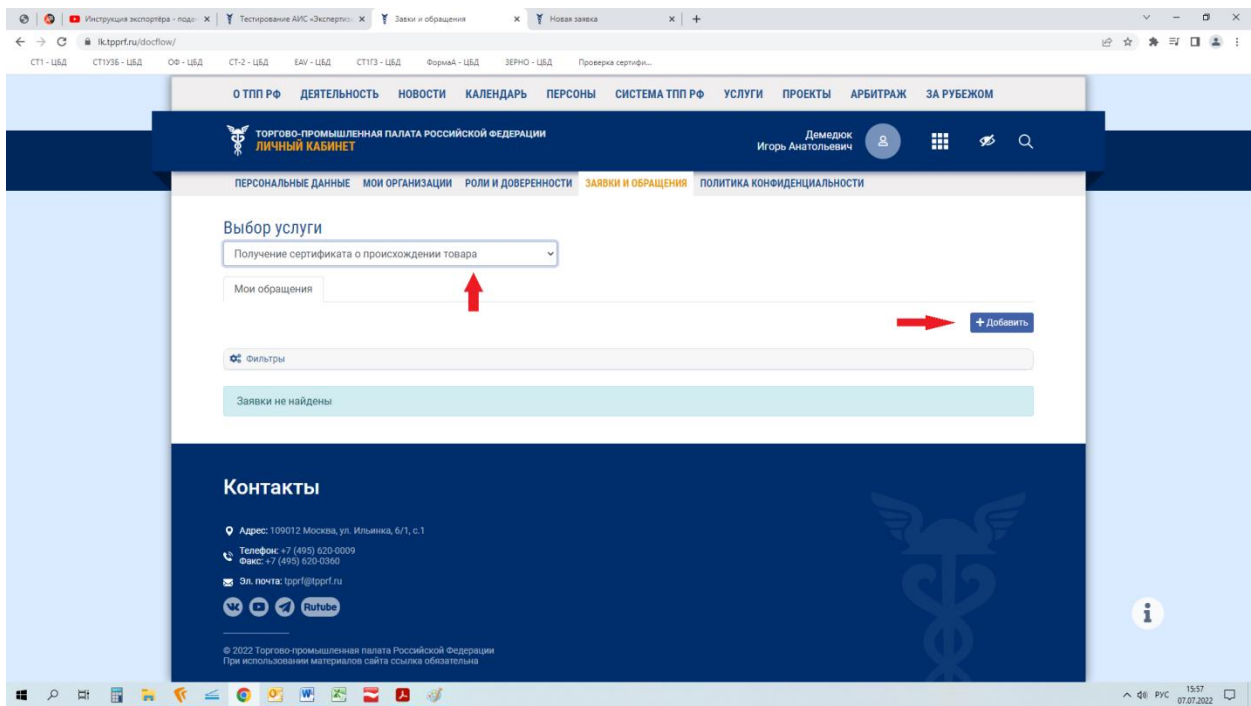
Инструкция экспортёра - подг | Тестирование АИС «Эксперти | Заявки и обращения | Новая заявка

lk.tpprf.ru/docflow/

СТ1 - ЦБД СТ1УЗБ - ЦБД ОФ - ЦБД СТ-2 - ЦБД EAV - ЦБД СТ1ГЗ - ЦБД ФормаА - ЦБД ЗЕРНО - ЦБД Проверка сертифи...

О ТПП РФ ДЕЯТЕЛЬНОСТЬ НОВОСТИ КАЛЕНДАРЬ ПЕРСОНЫ СИСТЕМА ТПП РФ УСЛУГИ ПРОЕКТЫ АРБИТРАЖ ЗА РУБЕЖОМ

ТОРГОВО-ПРОМЫШЛЕННАЯ ПАЛАТА РОССИЙСКОЙ ФЕДЕРАЦИИ
ЛИЧНЫЙ КАБИНЕТ

Демедюк
Игорь Анатольевич

ПЕРСОНАЛЬНЫЕ ДАННЫЕ МОИ ОРГАНИЗАЦИИ РОЛИ И ДОВЕРЕННОСТИ ЗАЯВКИ И ОБРАЩЕНИЯ ПОЛИТИКА КОНФИДЕНЦИАЛЬНОСТИ

Выбор услуги

Получение сертификата о происхождении товара

Мои обращения

+ Добавить

Фильтры

Заявки не найдены

Контакты

Адрес: 109012 Москва, ул. Ильинка, 6/1, с.1

Телефон: +7 (495) 620-0009
Факс: +7 (495) 620-0360

Эл. почта: tpprf@tpprf.ru

Rutube

© 2022 Торгово-промышленная палата Российской Федерации
При использовании материалов сайта ссылка обязательна

РУС 15:57 07.07.2022